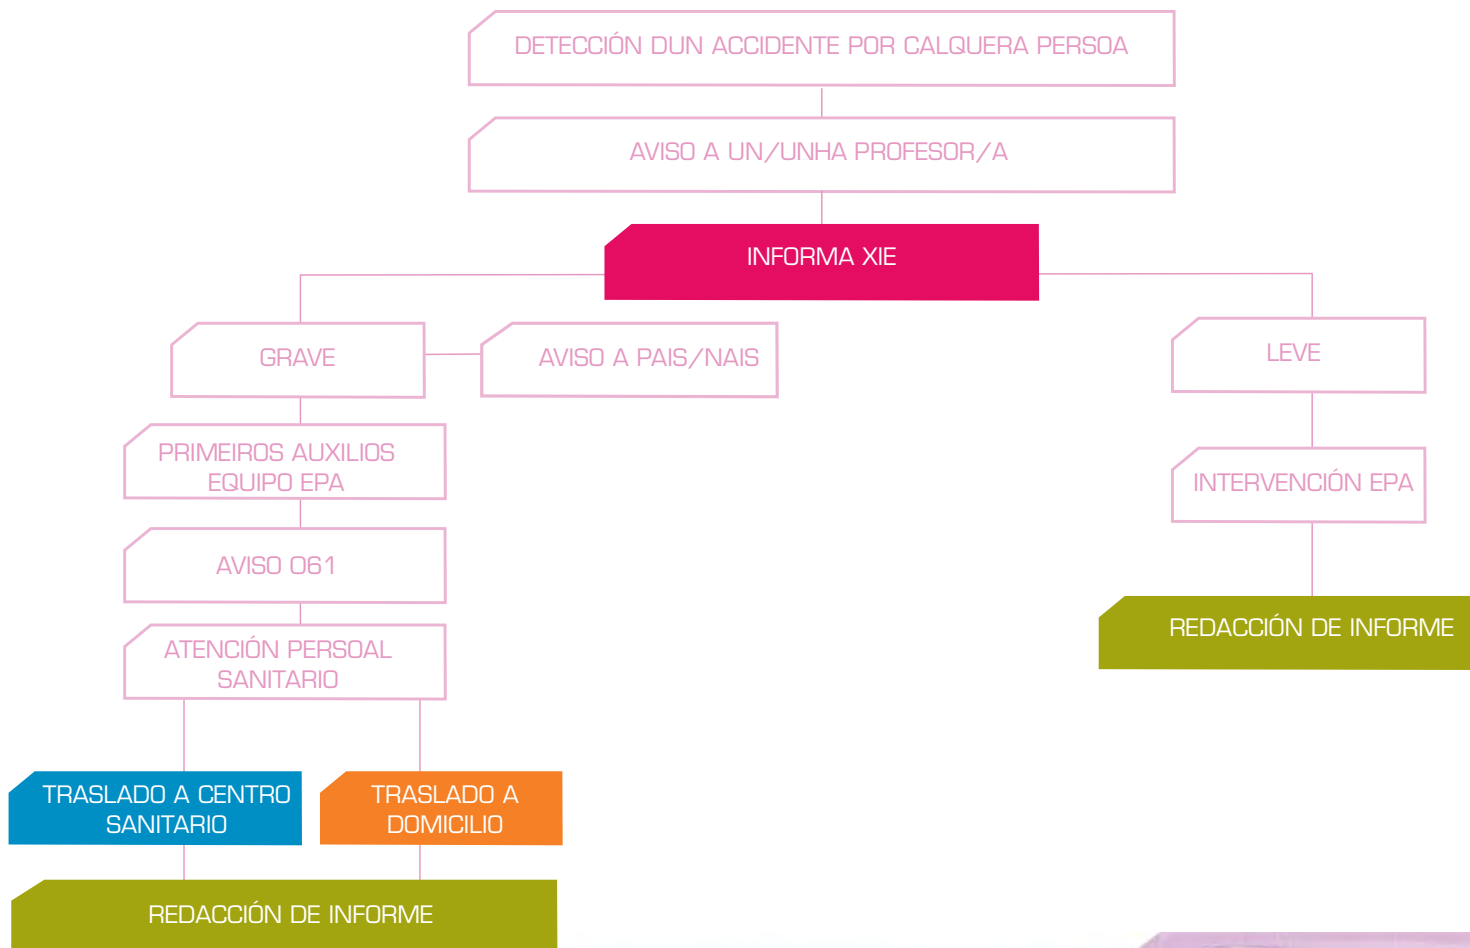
DETECCIÓN DUN ACCIDENTE POR CALQUERA PERSOA

AVISO A UN/UNHA PROFESOR/A

INFORMA XIE

GRAVE

AVISO A PAIS/NAIS

LEVE

PRIMEIROS AUXILIOS EQUIPO EPA

INTERVENCIÓN EPA

AVISO 061

REDACCIÓN DE INFORME

ATENCIÓN PERSOAL SANITARIO

TRASLADO A CENTRO SANITARIO

TRASLADO A DOMICILIO

REDACCIÓN DE INFORME